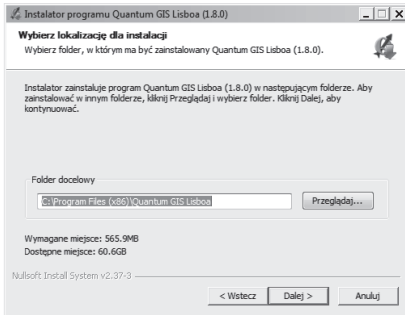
Instalator programu Quantum GIS Lisboa (1.8.0)

Wybierz lokalizację dla instalacji
Wybierz folder, w którym ma być zainstalowany Quantum GIS Lisboa (1.8.0).

Instalator zainstaluje program Quantum GIS Lisboa (1.8.0) w następującym folderze. Aby zainstalować w innym folderze, kliknij Przeglądaj i wybierz folder. Kliknij Dalej, aby kontynuować.

Folder docelowy
C:\Program Files (x86)\Quantum GIS Lisboa
Przeglądaj...

Wymagane miejsce: 565.9MB
Dostępne miejsce: 60.6GB

Nullsoft Install System v2.37-3

< Wstecz
Dalej >
Anuluj